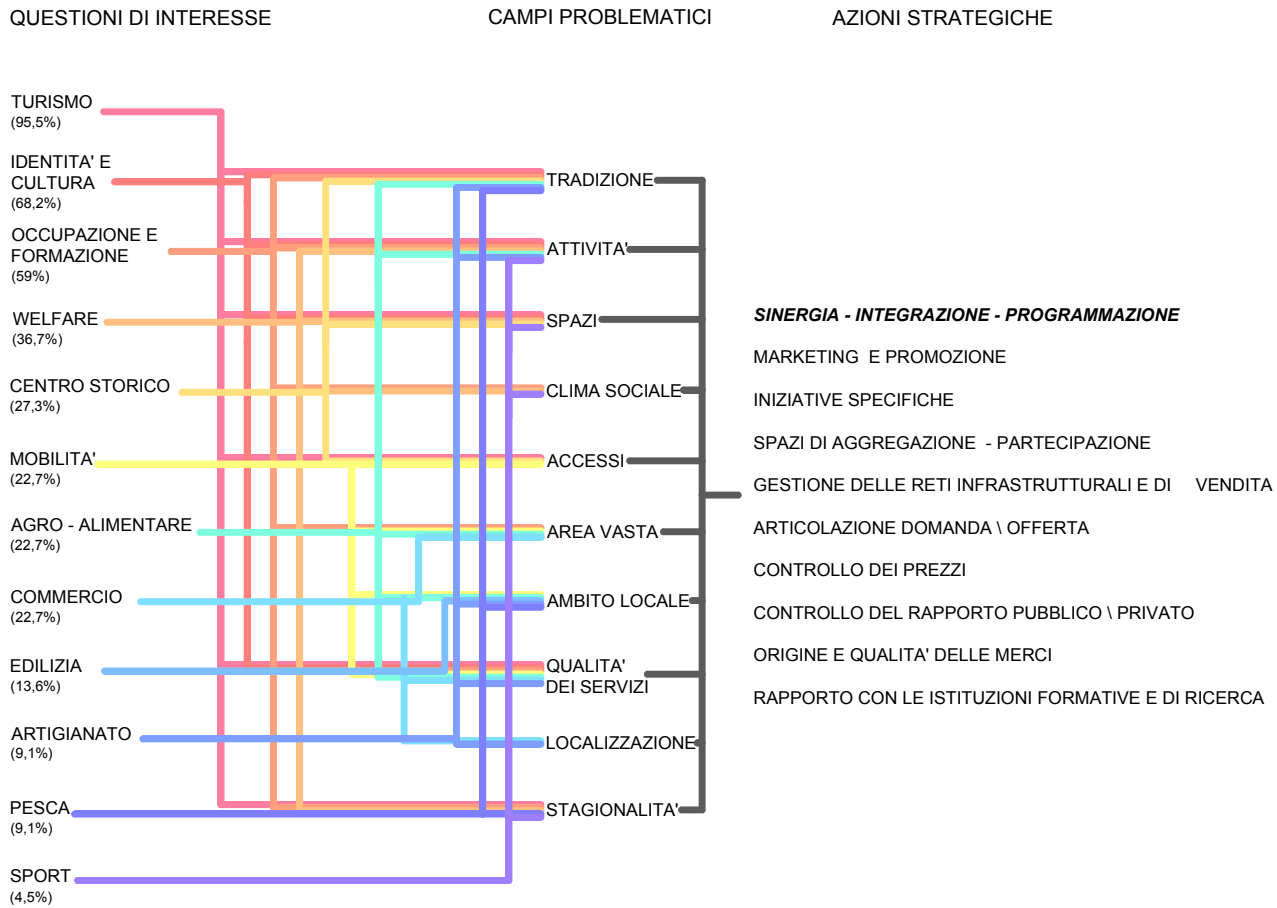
QUESTIONI DI INTERESSE

CAMPI PROBLEMATICI

AZIONI STRATEGICHE

TURISMO
(95,5%)

IDENTITA' E CULTURA
(68,2%)

OCCUPAZIONE E FORMAZIONE
(59%)

WELFARE
(36,7%)

CENTRO STORICO
(27,3%)

MOBILITA'
(22,7%)

AGRO - ALIMENTARE
(22,7%)

COMMERCIO
(22,7%)

EDILIZIA
(13,6%)

ARTIGIANATO
(9,1%)

PESCA
(9,1%)

SPORT
(4,5%)

TRADIZIONE

ATTIVITA'

SPAZI

CLIMA SOCIALE

ACCESSI

AREA VASTA

AMBITO LOCALE

QUALITA' DEI SERVIZI

LOCALIZZAZIONE

STAGIONALITA'

SINERGIA - INTEGRAZIONE - PROGRAMMAZIONE

MARKETING E PROMOZIONE

INIZIATIVE SPECIFICHE

SPAZI DI AGGREGAZIONE - PARTECIPAZIONE

GESTIONE DELLE RETI INFRASTRUTTURALI E DI VENDITA

ARTICOLAZIONE DOMANDA \ OFFERTA

CONTROLLO DEI PREZZI

CONTROLLO DEL RAPPORTO PUBBLICO \ PRIVATO

ORIGINE E QUALITA' DELLE MERCI

RAPPORTO CON LE ISTITUZIONI FORMATIVE E DI RICERCA